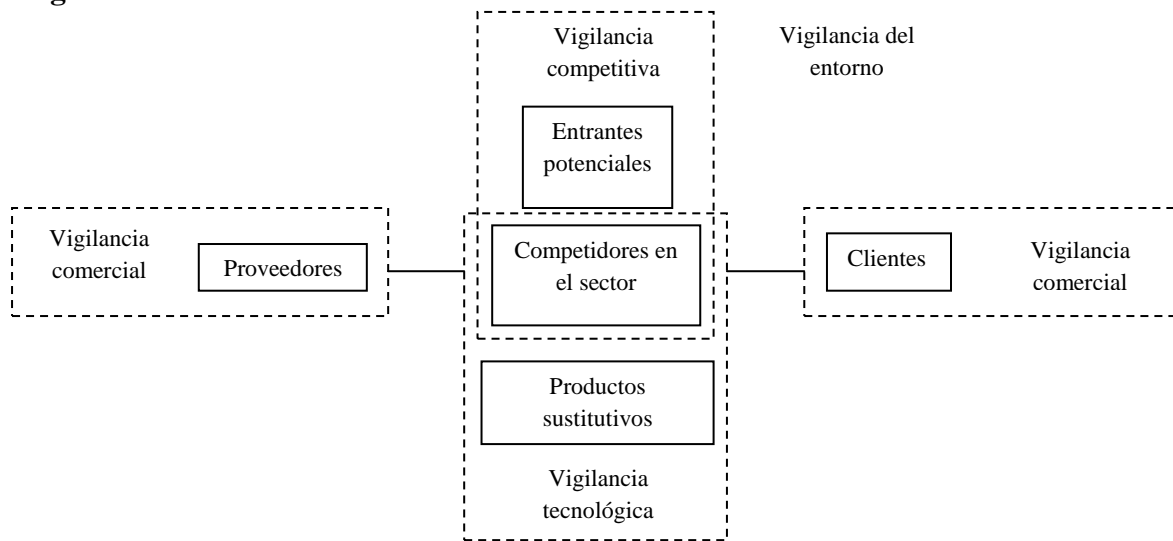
Vigilancia competitiva

Vigilancia del entorno

Entrantes potenciales

Vigilancia comercial

Proveedores

Competidores en el sector

Clientes

Vigilancia comercial

Productos sustitutivos

Vigilancia tecnológica